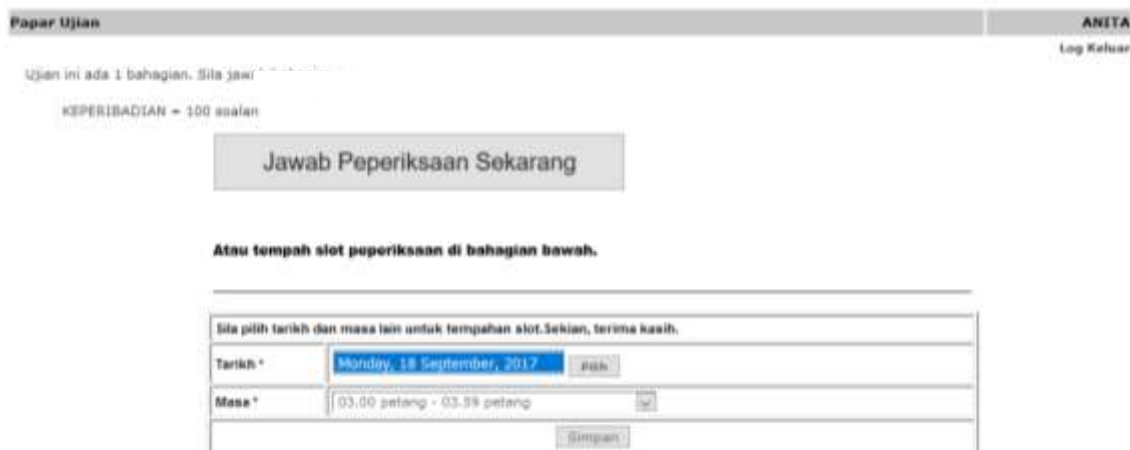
Papar Ujian

ANITA

Log Keluar

Ujian ini ada 1 bahagian. Sila jawa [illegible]

KEPERIBADIAN = 100 soalan

Jawab Peperiksaan Sekarang

Atau tempah slot peperiksaan di bahagian bawah.

| Sila pilih tarikh dan masa lain untuk tempahan slot.Sekian, terima kasih. | |
|---|---|
| Tarikh * | Monday, 18 September, 2017 Pilih |
| Masa * | 03.00 petang - 03.59 petang |
| | Simpan |